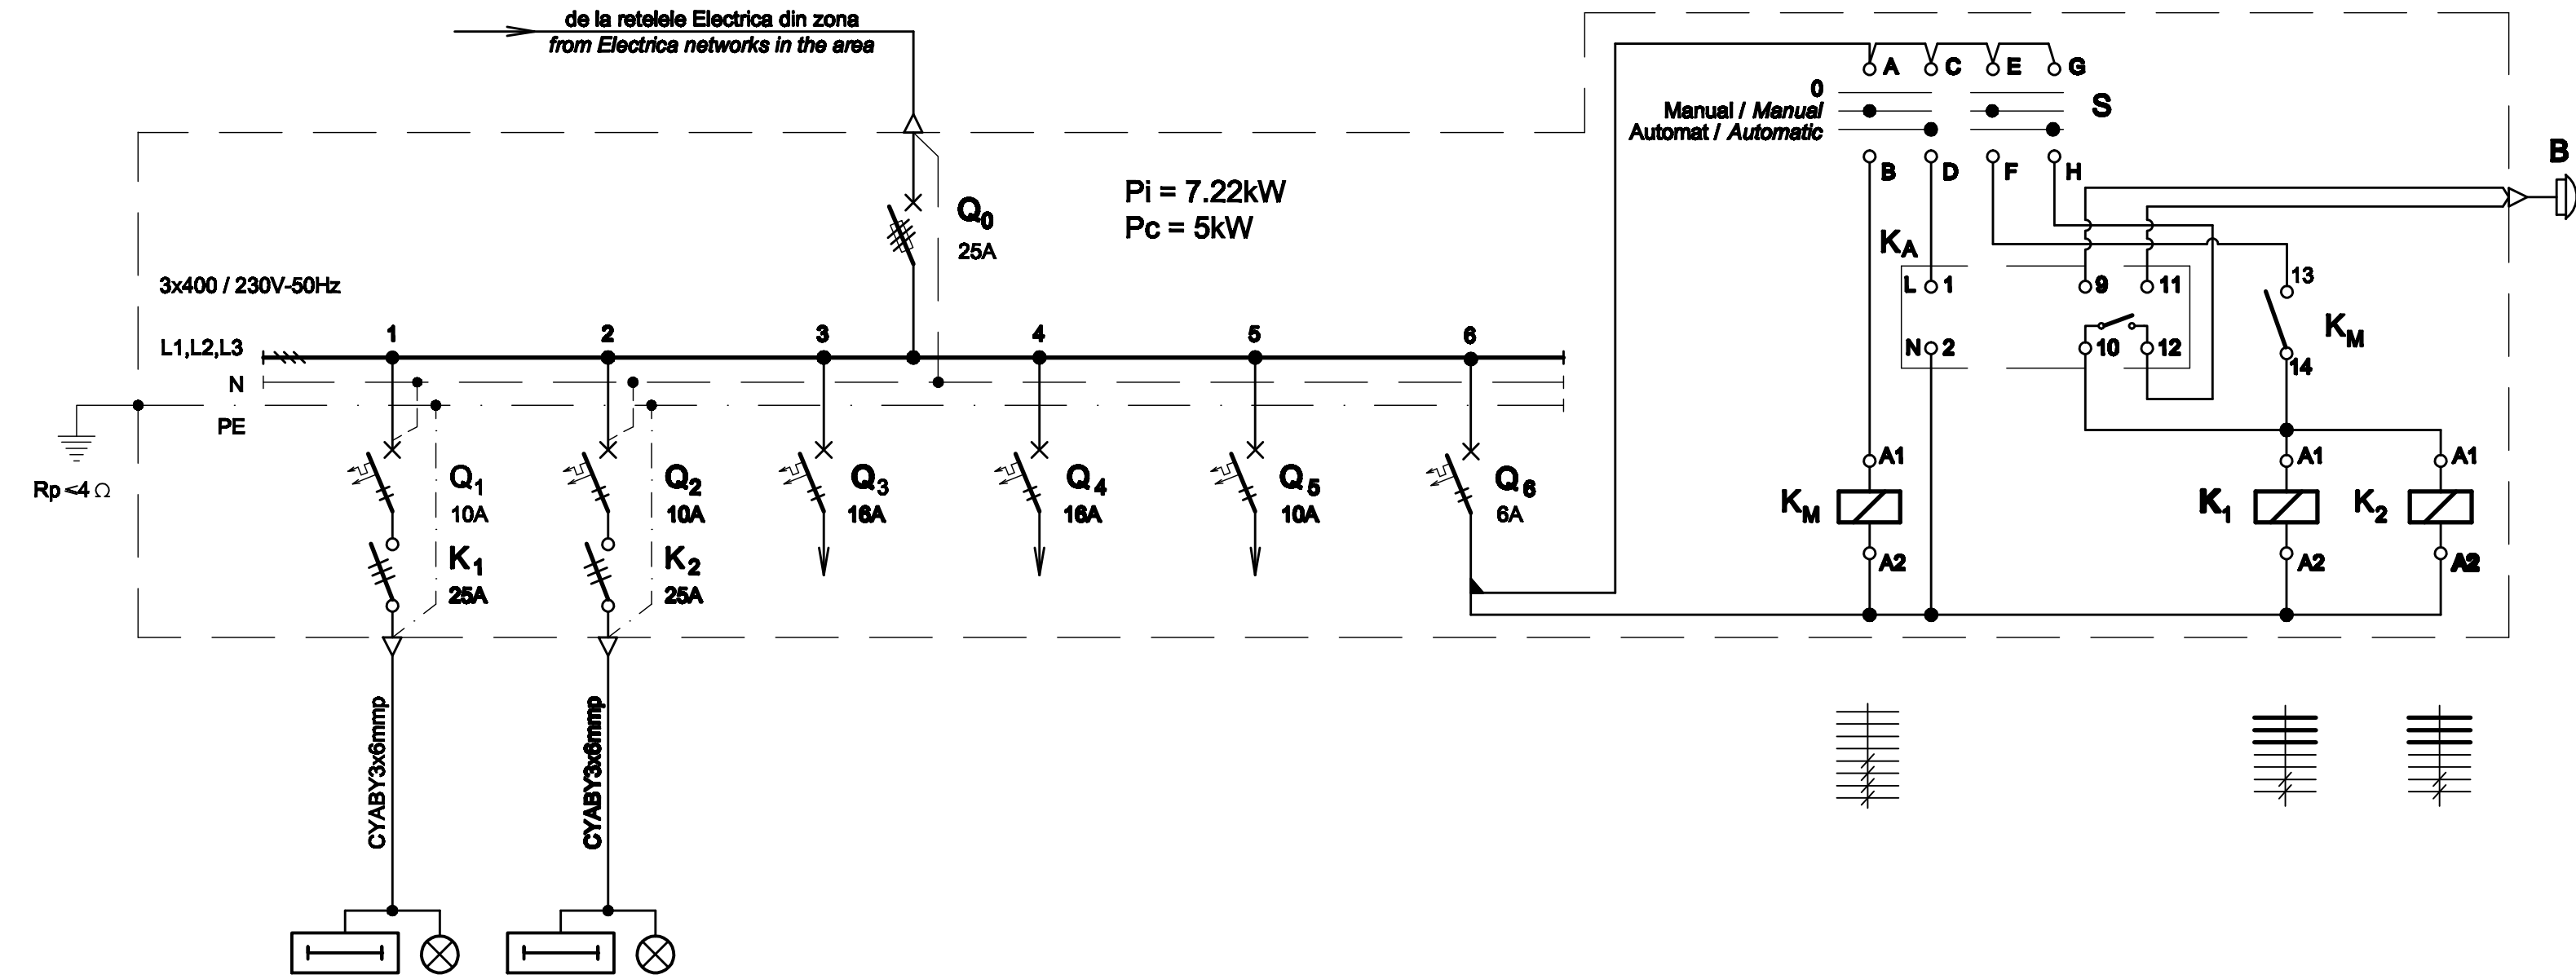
de la retelele Electrica din zona
*from Electrica networks in the area*

A C E G
0
Manual / *Manual*
Automat / *Automatic*
S
B D F H
B

$Q_0$
25A

Pi = 7.22kW
Pc = 5kW

$K_A$

3x400 / 230V-50Hz

L 1
N 2
9 11
10 12
13
14
$K_M$

L1,L2,L3
N
PE
1 2 3 4 5 6

Rp <4 Ω

$Q_1$
10A
$K_1$
25A

$Q_2$
10A
$K_2$
25A

$Q_3$
16A

$Q_4$
16A

$Q_5$
10A

$Q_6$
6A

A1
$K_M$
A2

A1
$K_1$
A2

A1
$K_2$
A2

CYABY3x6mmp
CYABY3x6mmp